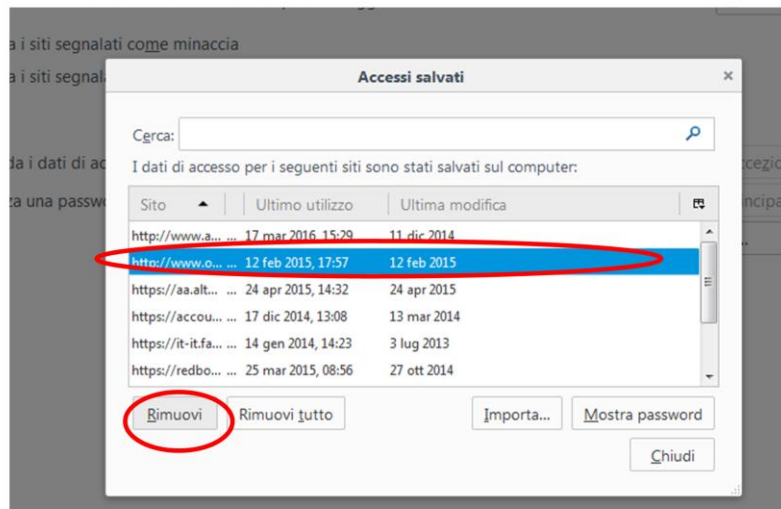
a i siti segnalati come minaccia
a i siti segnal

da i dati di ac
a una passw

Accessi salvati

Cerca:

I dati di accesso per i seguenti siti sono stati salvati sul computer:

| Sito | Ultimo utilizzo | Ultima modifica |
|---|---|---|
| http://www.a... | 17 mar 2016, 15:29 | 11 dic 2014 |
| http://www.o... | 12 feb 2015, 17:57 | 12 feb 2015 |
| https://aa.alt... | 24 apr 2015, 14:32 | 24 apr 2015 |
| https://accou... | 17 dic 2014, 13:08 | 13 mar 2014 |
| https://it-it.fa... | 14 gen 2014, 14:23 | 3 lug 2013 |
| https://redbo... | 25 mar 2015, 08:56 | 27 ott 2014 |

Rimuovi
Rimuovi tutto
Importa...
Mostra password
Chiudi

eccezio
ncipa